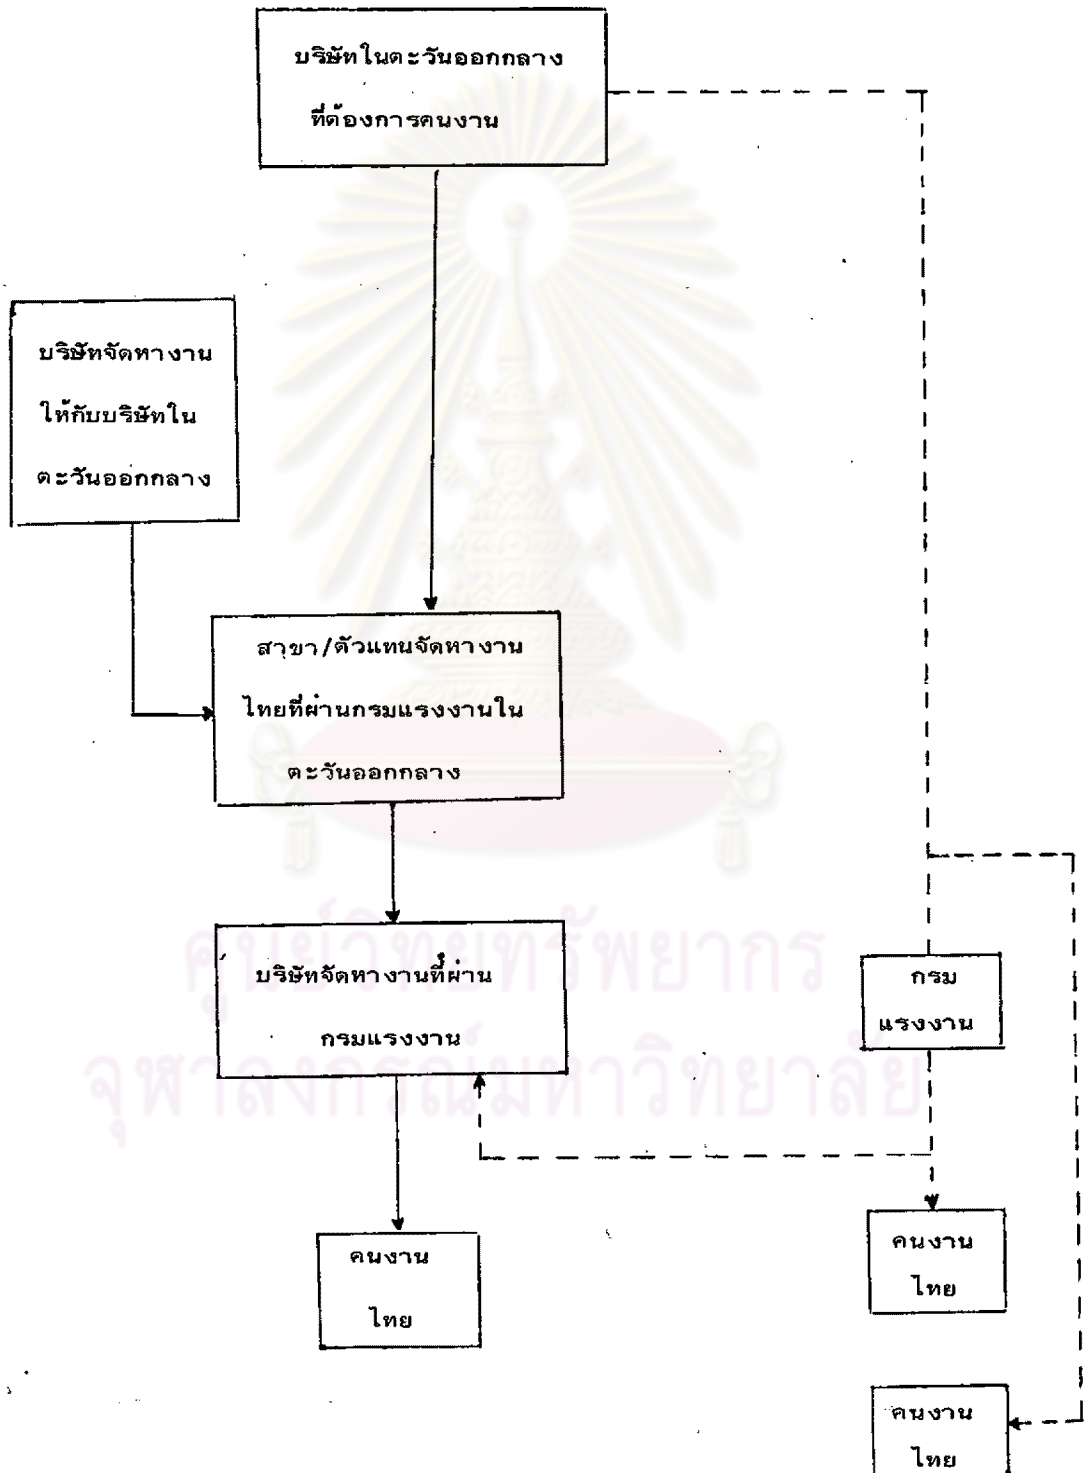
บริษัทในตะวันออกกลาง ที่ต้องการคนงาน

บริษัทจัดหางาน ให้กับบริษัทใน ตะวันออกกลาง

สาขา/ตัวแทนจัดหางาน ไทยที่ผ่านกรมแรงงานใน ตะวันออกกลาง

บริษัทจัดหางานที่ผ่าน กรมแรงงาน

กรม แรงงาน

คนงาน ไทย

คนงาน ไทย

คนงาน ไทย

ศูนย์วิทยทรัพยากร
จุฬาลงกรณ์มหาวิทยาลัย